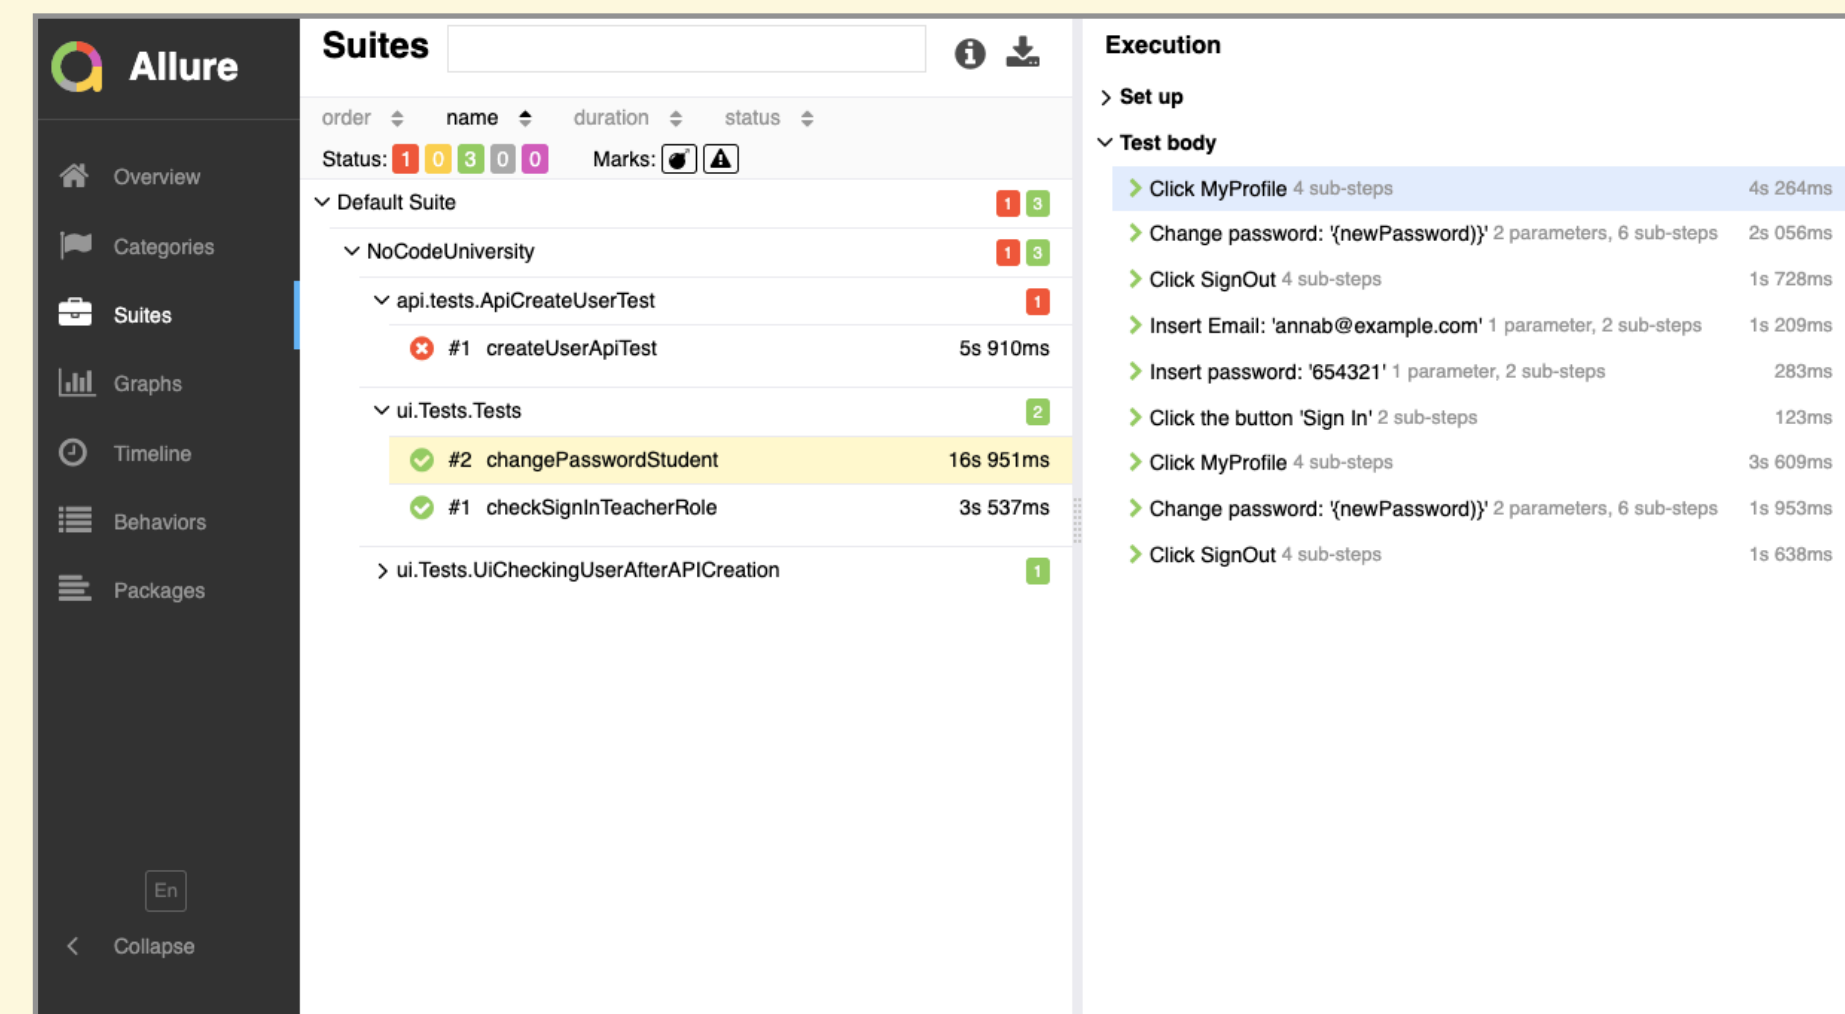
Allure

Overview

Categories

Suites

Graphs

Timeline

Behaviors

Packages

En

Collapse

Suites

order name duration status

Status: 1 0 3 0 0 Marks:

Default Suite 1 3

NoCodeUniversity 1 3

api.tests.ApiCreateUserTest 1

#1 createUserApiTest 5s 910ms

ui.Tests.Tests 2

#2 changePasswordStudent 16s 951ms

#1 checkSignInTeacherRole 3s 537ms

ui.Tests.UiCheckingUserAfterAPICreation 1

Execution

Set up

Test body

Click MyProfile 4 sub-steps 4s 264ms

Change password: '{newPassword)}' 2 parameters, 6 sub-steps 2s 056ms

Click SignOut 4 sub-steps 1s 728ms

Insert Email: 'annab@example.com' 1 parameter, 2 sub-steps 1s 209ms

Insert password: '654321' 1 parameter, 2 sub-steps 283ms

Click the button 'Sign In' 2 sub-steps 123ms

Click MyProfile 4 sub-steps 3s 609ms

Change password: '{newPassword)}' 2 parameters, 6 sub-steps 1s 953ms

Click SignOut 4 sub-steps 1s 638ms